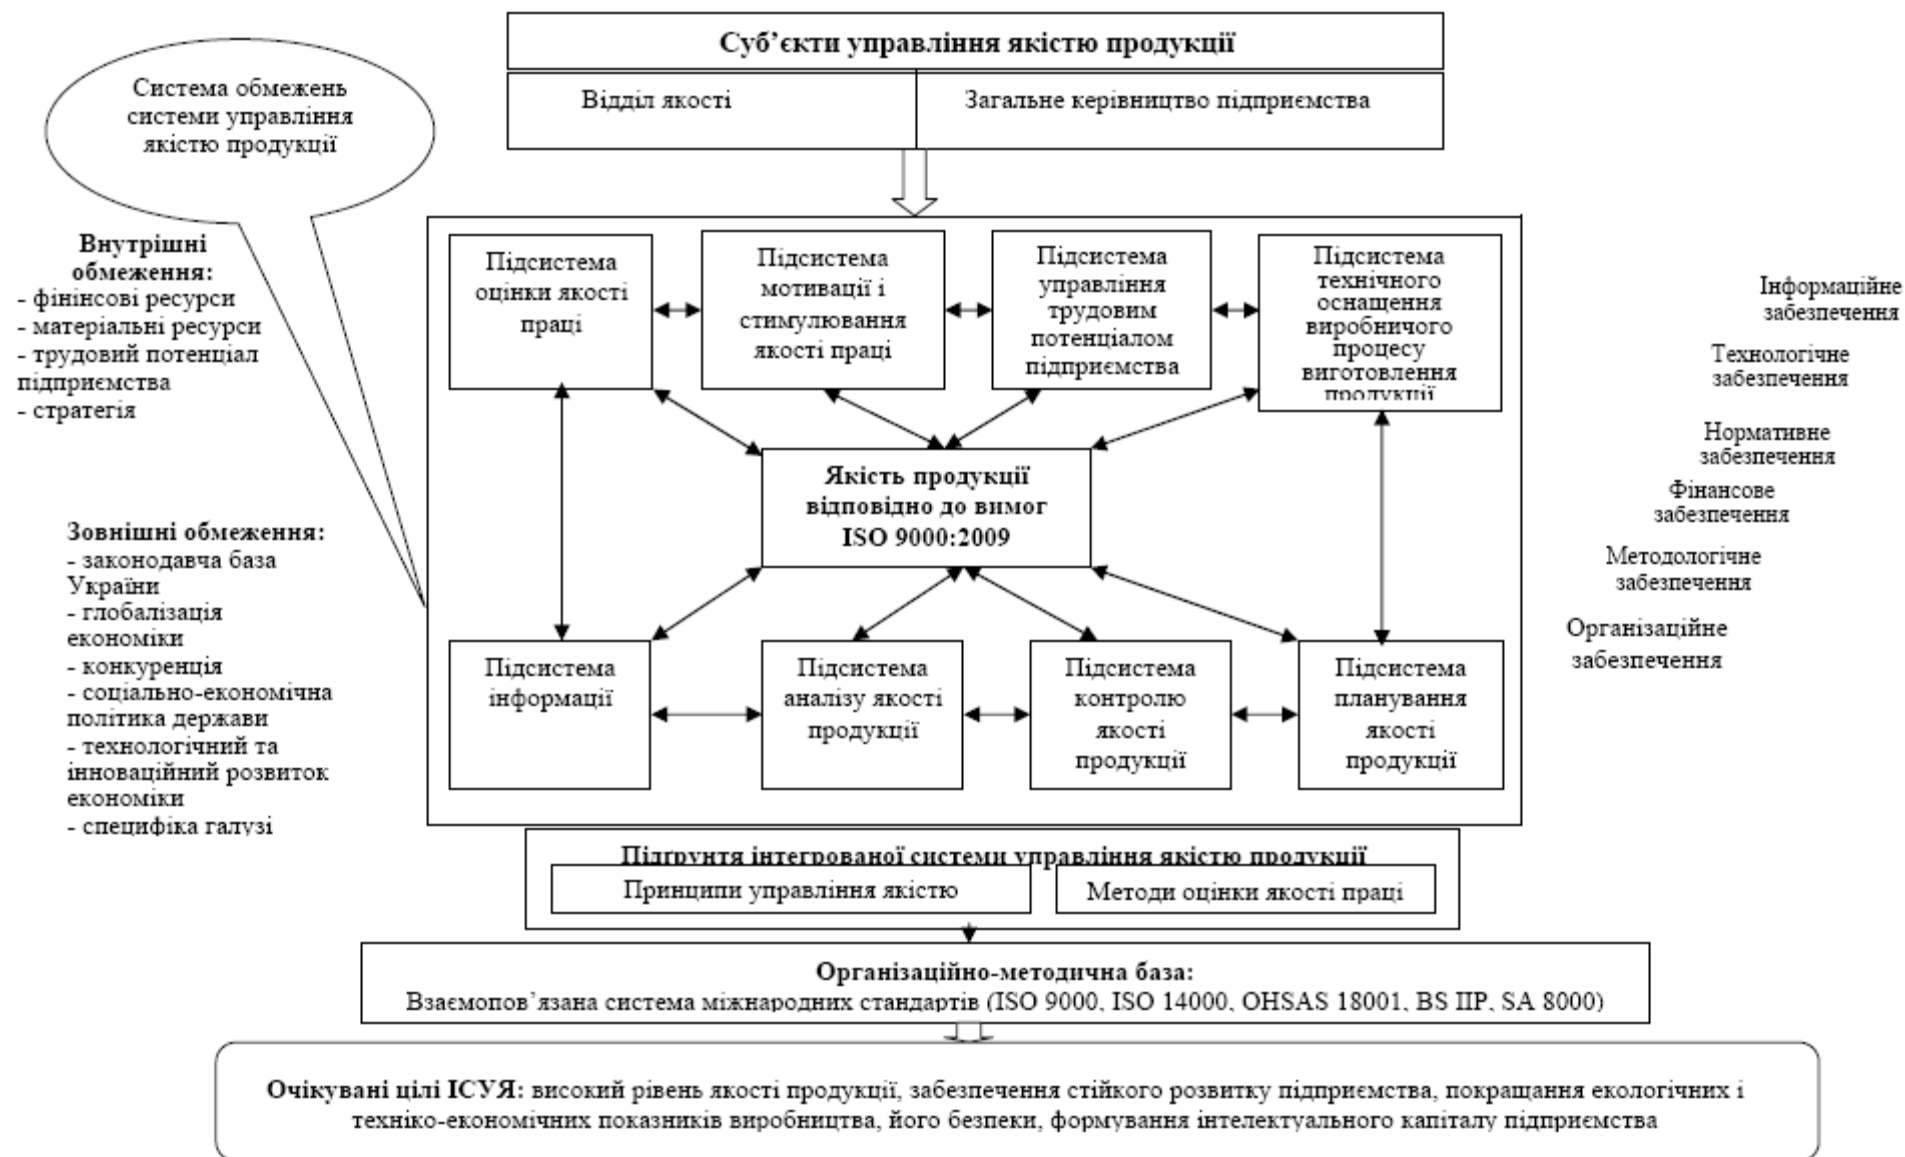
Суб'єкти управління якістю продукції

Відділ якості

Загальне керівництво підприємства

Система обмежень системи управління якістю продукції

Внутрішні обмеження:
- фінінсові ресурси
- матеріальні ресурси
- трудовий потенціал підприємства
- стратегія

Зовнішні обмеження:
- законодавча база України
- глобалізація економіки
- конкуренція
- соціально-економічна політика держави
- технологічний та інноваційний розвиток економіки
- специфіка галузі

Підсистема оцінки якості праці

Підсистема мотивації і стимулювання якості праці

Підсистема управління трудовим потенціалом підприємства

Підсистема технічного оснащення виробничого процесу виготовлення продукції

Якість продукції відповідно до вимог ISO 9000:2009

Підсистема інформації

Підсистема аналізу якості продукції

Підсистема контролю якості продукції

Підсистема планування якості продукції

Інформаційне забезпечення

Технологічне забезпечення

Нормативне забезпечення

Фінансове забезпечення

Методологічне забезпечення

Організаційне забезпечення

Підґрунтя інтегрованої системи управління якістю продукції

Принципи управління якістю

Методи оцінки якості праці

Організаційно-методична база:
Взаємопов'язана система міжнародних стандартів (ISO 9000, ISO 14000, OHSAS 18001, BS IIP, SA 8000)

Очікувані цілі ІСУЯ: високий рівень якості продукції, забезпечення стійкого розвитку підприємства, покращання екологічних і техніко-економічних показників виробництва, його безпеки, формування інтелектуального капіталу підприємства